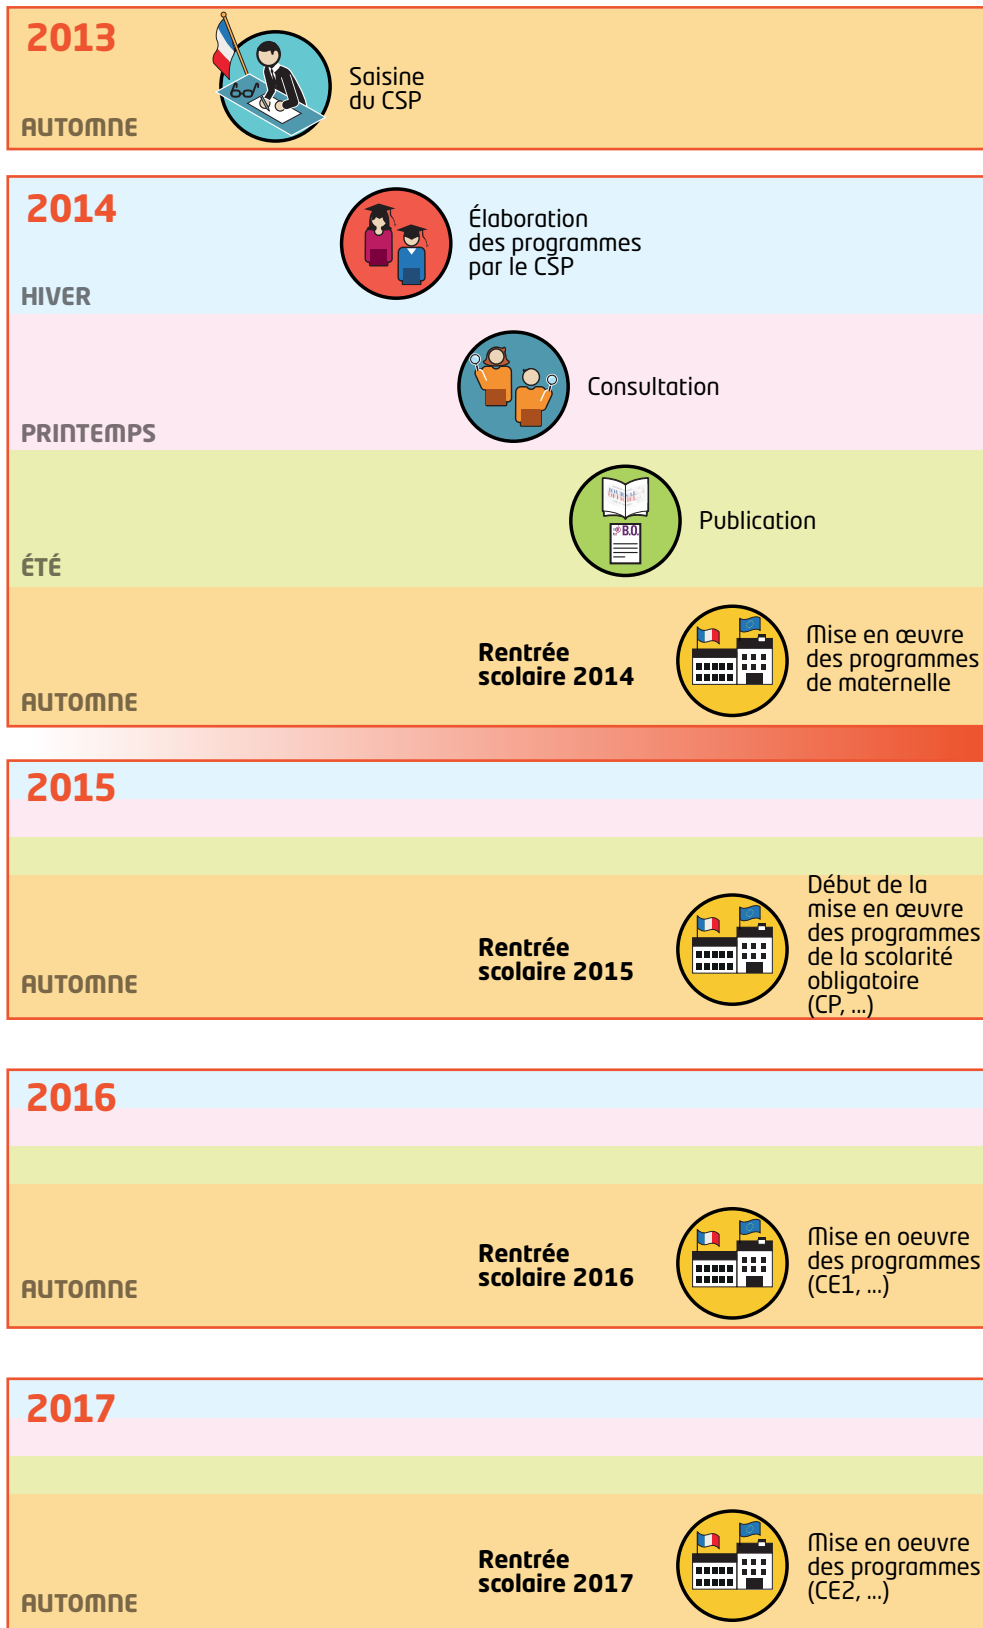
2013

AUTOMNE

Saisine du CSP

2014

HIVER

Élaboration des programmes par le CSP

PRINTEMPS

Consultation

ÉTÉ

Publication

B.O.

AUTOMNE

Rentrée scolaire 2014

Mise en œuvre des programmes de maternelle

2015

AUTOMNE

Rentrée scolaire 2015

Début de la mise en œuvre des programmes de la scolarité obligatoire (CP, ...)

2016

AUTOMNE

Rentrée scolaire 2016

Mise en oeuvre des programmes (CE1, ...)

2017

AUTOMNE

Rentrée scolaire 2017

Mise en oeuvre des programmes (CE2, ...)